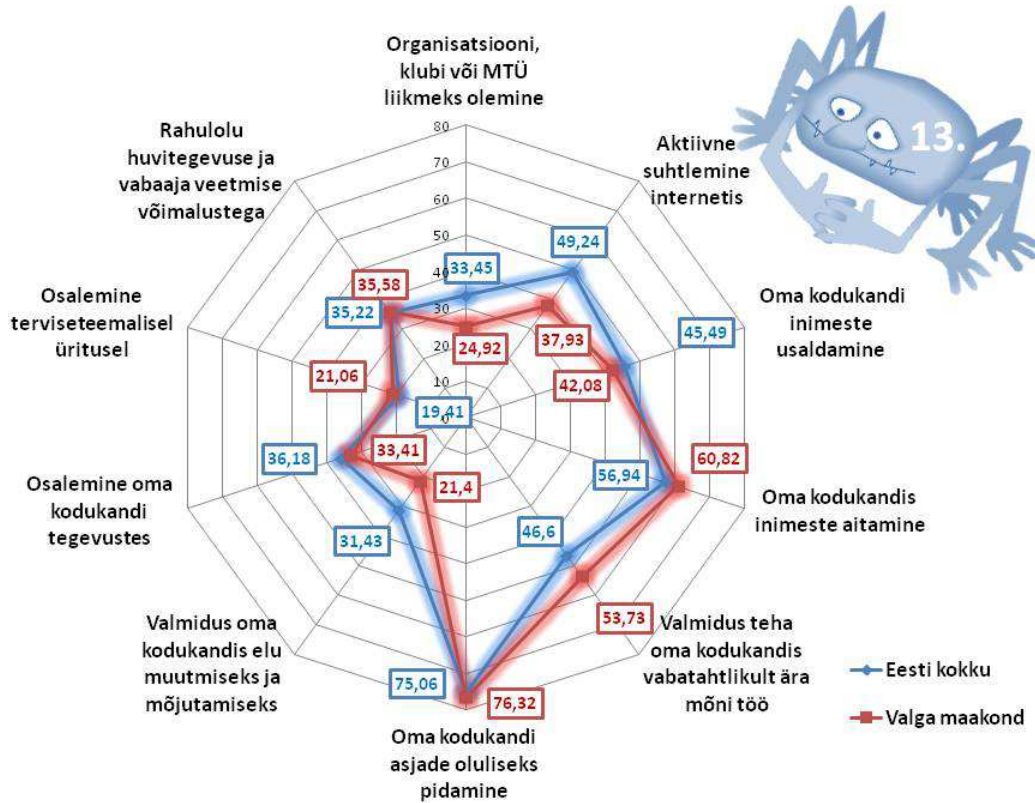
13.

Organisatsiooni, klubi või MTÜ liikmeks olemine

Aktiivne suhtlemine internetis

Oma kodukandi inimeste usaldamine

Oma kodukandis inimeste aitamine

Valmidus teha oma kodukandis vabatahtlikult ära mõni töö

Oma kodukandi asjade oluliseks pidamine

Valmidus oma kodukandis elu muutmiseks ja mõjutamiseks

Osalemine oma kodukandi tegevustes

Osalemine terviseteemalisel üritusel

Rahulolu huvitegevuse ja vabaaja veetmise võimalustega

80
70
60
50
40
30
20
10
0

33,45
24,92
49,24
37,93
45,49
42,08
56,94
60,82
46,6
53,73
75,06
76,32
31,43
21,4
36,18
33,41
19,41
21,06
35,22
35,58

Eesti kokku
Valga maakond